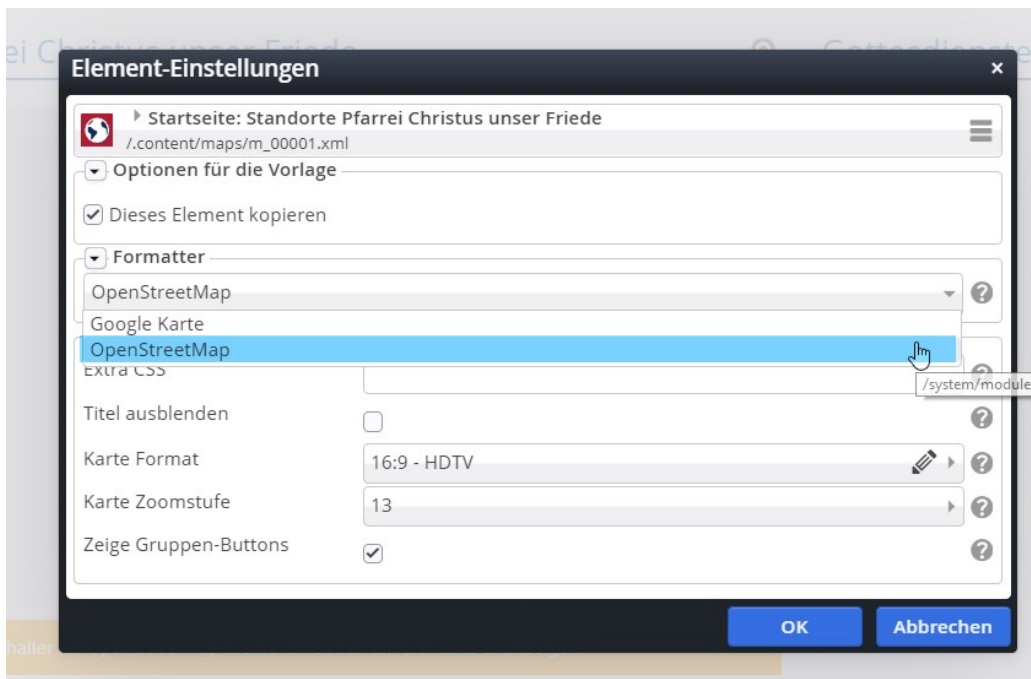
Element-Einstellungen ×

Startseite: Standorte Pfarrei Christus unser Friede
/.content/maps/m_00001.xml

Optionen für die Vorlage

Dieses Element kopieren

Formatter

OpenStreetMap

Google Karte

OpenStreetMap

/system/module

Extra CSS

Titel ausblenden

Karte Format 16:9 - HDTV

Karte Zoomstufe 13

Zeige Gruppen-Buttons

OK Abbrechen